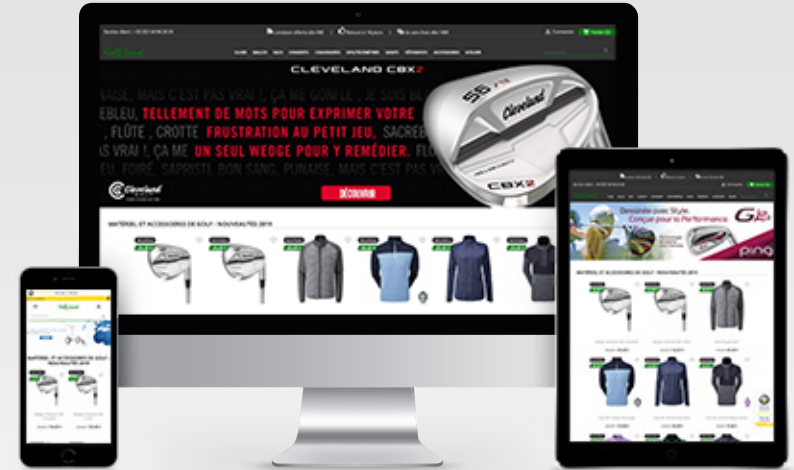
CLEVELAND CBX2

VAISE, MAIS C'EST PAS VRAI ! ÇA ME GONFLE, JE SUIS BL
EBLEU, TELLEMENT DE MOTS POUR EXPRIMER VOTRE
, FLÛTE, CROTTE FRUSTRATION AU PETIT JEU, SACREB
S VRAI ! ÇA ME UN SEUL WEDGE POUR Y REMÉDIER. FL
FOIRE, SAPRISTI, BON SANG, PUNAISE, MAIS C'EST PAS VR

DÉCOUVRIR

Cleveland

56
Cleveland
CBX2

MATÉRIEL ET ACCESSOIRES DE GOLF : NOUVEAUTÉS 2019

Dessinée avec Style
Conçue pour la Performance
G Le
PING

MATÉRIEL ET ACCESSOIRES DE GOLF : NOUVEAUTÉS 2019